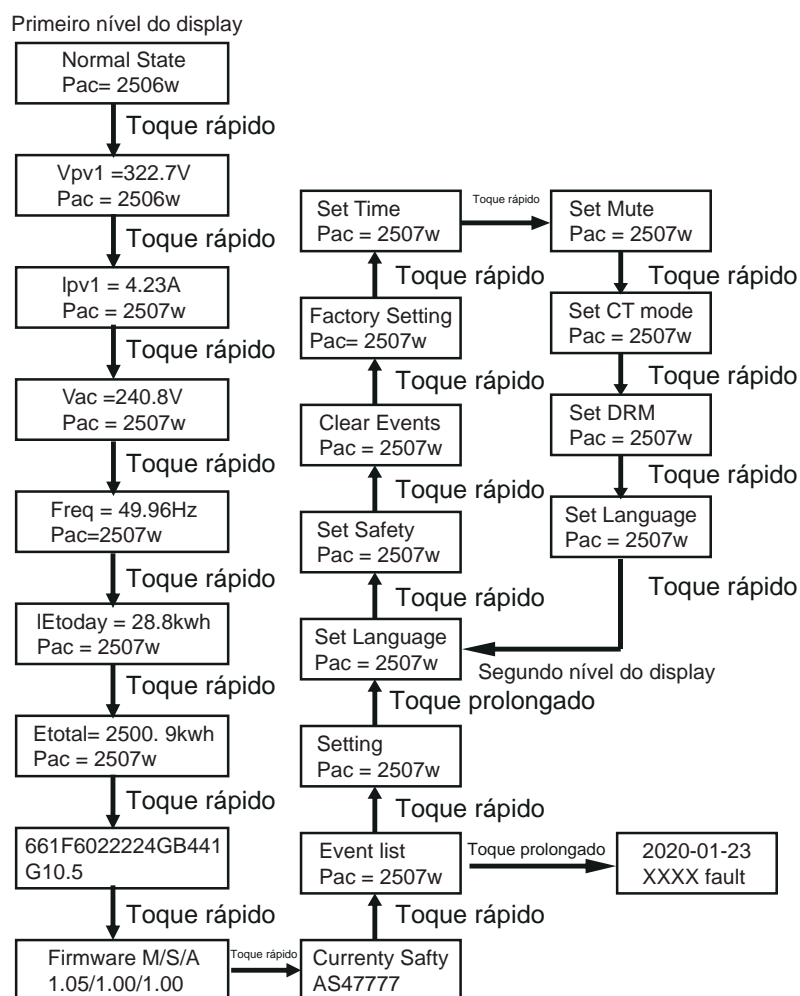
Primeiro nível do display

Normal State
Pac= 2506w

Toque rápido

Vpv1 =322.7V
Pac = 2506w

Toque rápido

Ipv1 = 4.23A
Pac = 2507w

Toque rápido

Vac =240.8V
Pac = 2507w

Toque rápido

Freq = 49.96Hz
Pac=2507w

Toque rápido

lEtoday = 28.8kwh
Pac = 2507w

Toque rápido

Etotal= 2500. 9kwh
Pac = 2507w

Toque rápido

661F6022224GB441
G10.5

Toque rápido

Firmware M/S/A
1.05/1.00/1.00

Toque rápido

Currenty Safty
AS47777

Toque rápido

Event list
Pac = 2507w

Toque prolongado

2020-01-23
XXXX fault

Toque rápido

Setting
Pac = 2507w

Toque prolongado

Set Language
Pac = 2507w

Segundo nível do display

Toque rápido

Set Safety
Pac = 2507w

Toque rápido

Clear Events
Pac = 2507w

Toque rápido

Factory Setting
Pac= 2507w

Toque rápido

Set Time
Pac = 2507w

Toque rápido

Set Mute
Pac = 2507w

Toque rápido

Set CT mode
Pac = 2507w

Toque rápido

Set DRM
Pac = 2507w

Toque rápido

Set Language
Pac = 2507w

Toque rápido